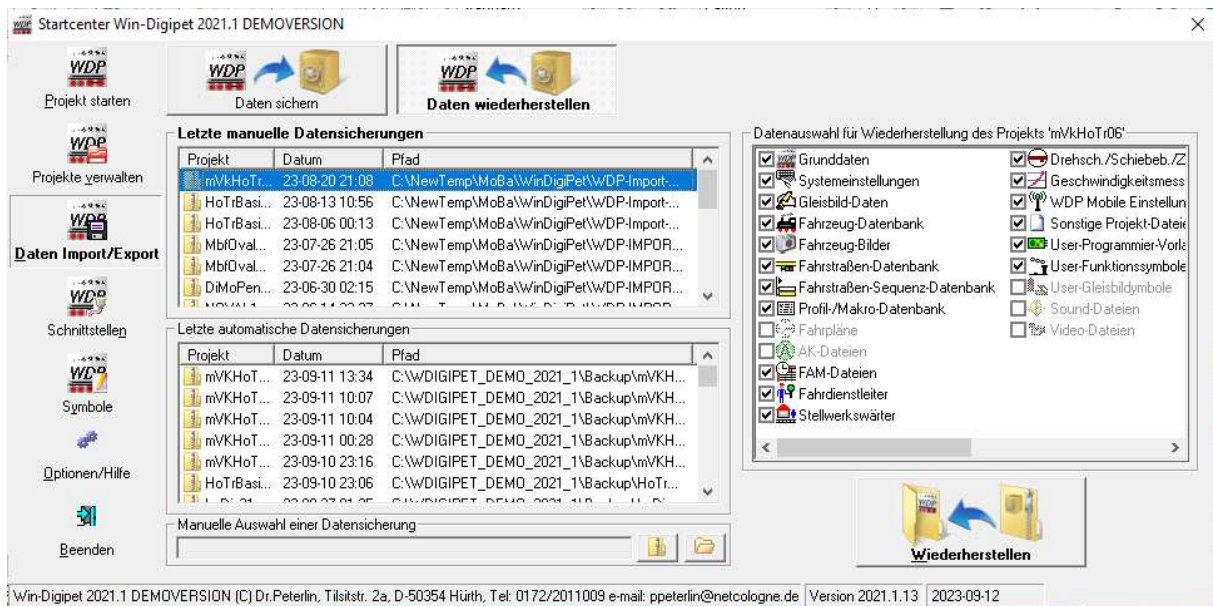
Startcenter Win-Digipet 2021.1 DEMOVERSION

WDP
Projekt starten

WDP
Projekte verwalten

WDP
Daten Import/Export

WDP
Schnittstellen

WDP
Symbole

Optionen/Hilfe

Beenden

WDP
Daten sichern

WDP
Daten wiederherstellen

Letzte manuelle Datensicherungen

| Projekt | Datum | Pfad |
|---|---|---|
| mVkHoTr... | 23-08-20 21:08 | C:\NewTemp\MoBa\WinDigiPet\WDP-Import-... |
| HoTrBasi... | 23-08-13 10:56 | C:\NewTemp\MoBa\WinDigiPet\WDP-Import-... |
| HoTrBasi... | 23-08-06 00:13 | C:\NewTemp\MoBa\WinDigiPet\WDP-Import-... |
| MbfOval... | 23-07-26 21:05 | C:\NewTemp\MoBa\WinDigiPet\WDP-IMPOR... |
| MbfOval... | 23-07-26 21:04 | C:\NewTemp\MoBa\WinDigiPet\WDP-IMPOR... |
| DiMoPen... | 23-06-30 02:15 | C:\NewTemp\MoBa\WinDigiPet\WDP-IMPOR... |
| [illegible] | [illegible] | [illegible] |

Letzte automatische Datensicherungen

| Projekt | Datum | Pfad |
|---|---|---|
| mVKHoT... | 23-09-11 13:34 | C:\WDIGIPET_DEMO_2021_1\Backup\mVKH... |
| mVKHoT... | 23-09-11 10:07 | C:\WDIGIPET_DEMO_2021_1\Backup\mVKH... |
| mVKHoT... | 23-09-11 10:04 | C:\WDIGIPET_DEMO_2021_1\Backup\mVKH... |
| mVKHoT... | 23-09-11 00:28 | C:\WDIGIPET_DEMO_2021_1\Backup\mVKH... |
| mVKHoT... | 23-09-10 23:16 | C:\WDIGIPET_DEMO_2021_1\Backup\mVKH... |
| HoTrBasi... | 23-09-10 23:06 | C:\WDIGIPET_DEMO_2021_1\Backup\HoTr... |
| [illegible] | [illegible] | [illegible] |

Manuelle Auswahl einer Datensicherung

Datenauswahl für Wiederherstellung des Projekts 'mVkHoTr06'

Grunddaten
Systemeinstellungen
Gleisbild-Daten
Fahrzeug-Datenbank
Fahrzeug-Bilder
Fahrstraßen-Datenbank
Fahrstraßen-Sequenz-Datenbank
Profil-/Makro-Datenbank
Fahrpläne
AK-Dateien
FAM-Dateien
Fahrdienstleiter
Stellwerkswärter

Drehsch./Schiebeb./Z
Geschwindigkeitsmess
WDP Mobile Einstellun
Sonstige Projekt-Dateie
User-Programmier-Vorla
User-Funktionssymbole
User-Gleisbildymbole
Sound-Dateien
Video-Dateien

Wiederherstellen

Win-Digipet 2021.1 DEMOVERSION (C) Dr.Peterlin, Tilsitstr. 2a, D-50354 Hürth, Tel: 0172/2011009 e-mail: ppeterlin@netcologne.de | Version 2021.1.13 | 2023-09-12